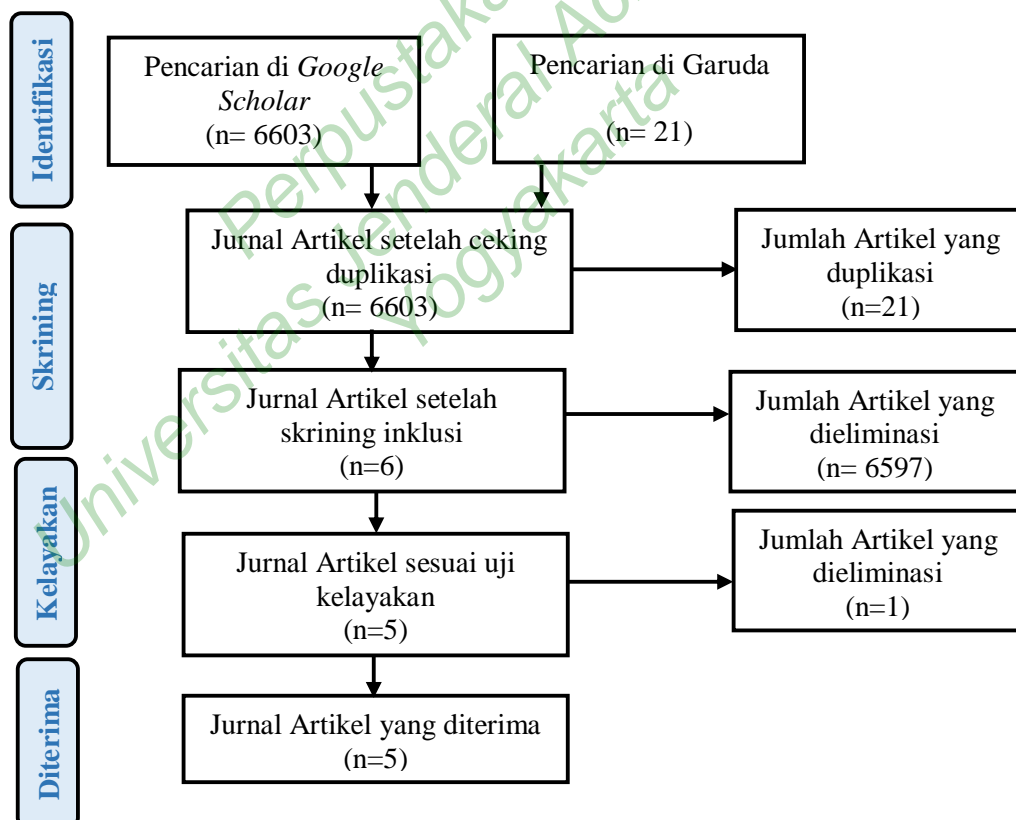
Identifikasi

Pencarian di Google Scholar (n= 6603)

Pencarian di Garuda (n= 21)

Skrining

Jurnal Artikel setelah ceking duplikasi (n= 6603)

Jumlah Artikel yang duplikasi (n=21)

Jurnal Artikel setelah skrining inklusi (n=6)

Jumlah Artikel yang dieliminasi (n= 6597)

Kelayakan

Jurnal Artikel sesuai uji kelayakan (n=5)

Jumlah Artikel yang dieliminasi (n=1)

Diterima

Jurnal Artikel yang diterima (n=5)

Perpustakaan Universitas Jenderal Achmad Yani Yogyakarta